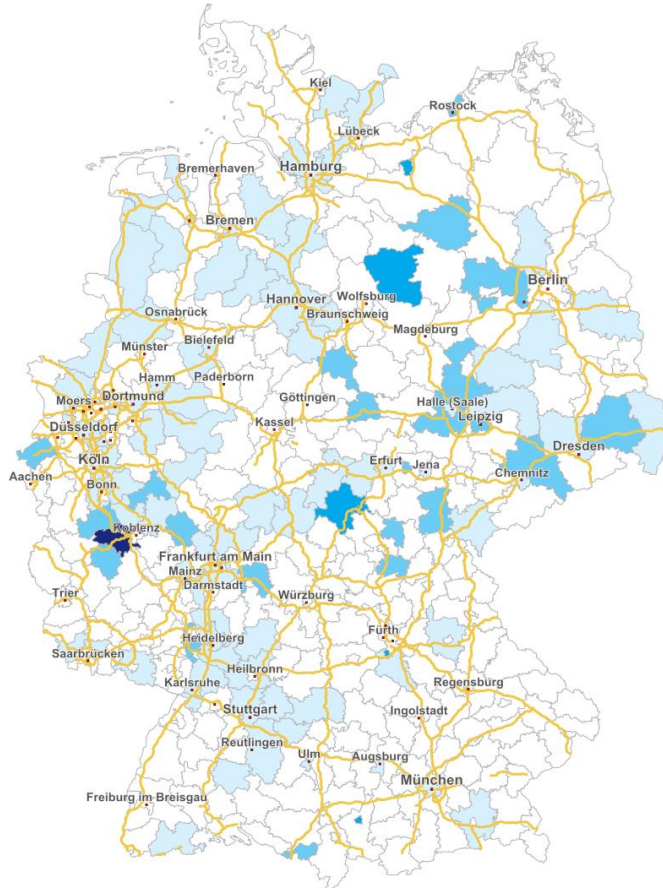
Kiel
Rostock
Lübeck
Hamburg
Bremerhaven
Bremen
Berlin
Wolfsburg
Hannover
Braunschweig
Osnabrück
Magdeburg
Münster
Bielefeld
Hamm
Paderborn
Moers
Dortmund
Göttingen
Halle (Saale)
Düsseldorf
Leipzig
Kassel
Köln
Dresden
Aachen
Erfurt
Jena
Bonn
Chemnitz
Koblenz
Frankfurt am Main
Mainz
Darmstadt
Trier
Würzburg
Fürth
Heidelberg
Saarbrücken
Heilbronn
Regensburg
Karlsruhe
Stuttgart
Ingolstadt
Reutlingen
Ulm
Augsburg
München
Freiburg im Breisgau